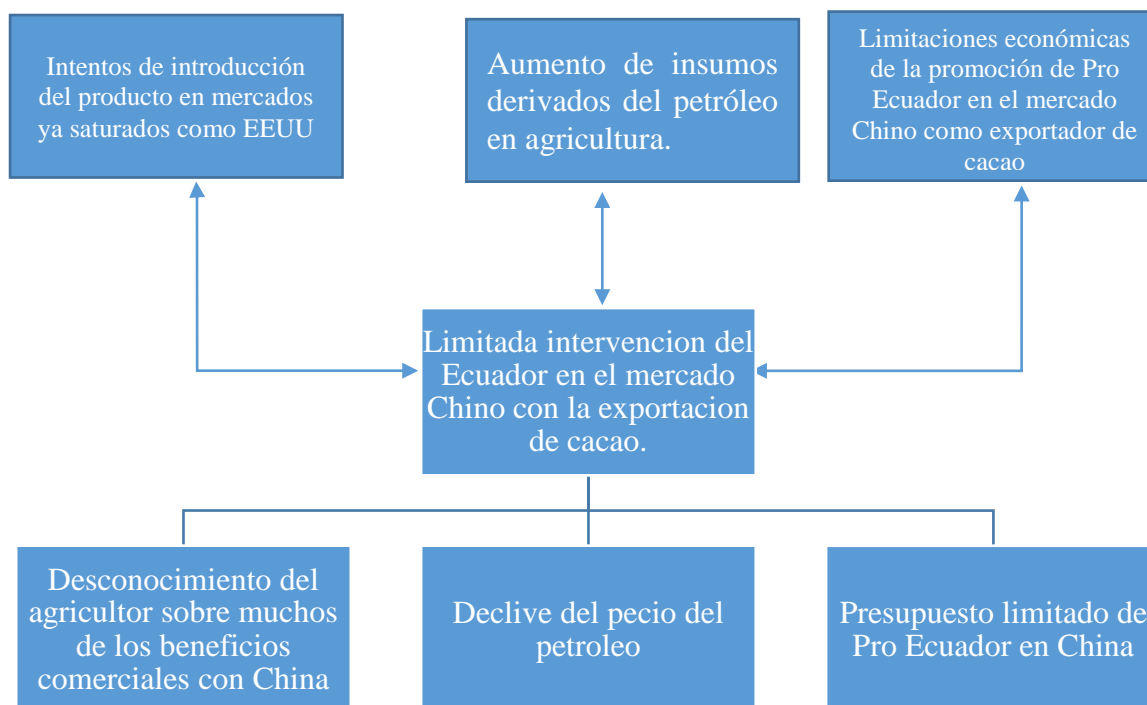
Intentos de introducción del producto en mercados ya saturados como EEUU

Aumento de insumos derivados del petróleo en agricultura.

Limitaciones económicas de la promoción de Pro Ecuador en el mercado Chino como exportador de cacao

Limitada intervencion del Ecuador en el mercado Chino con la exportacion de cacao.

Desconocimiento del agricultor sobre muchos de los beneficios comerciales con China

Declive del pecio del petroleo

Presupuesto limitado de Pro Ecuador en China